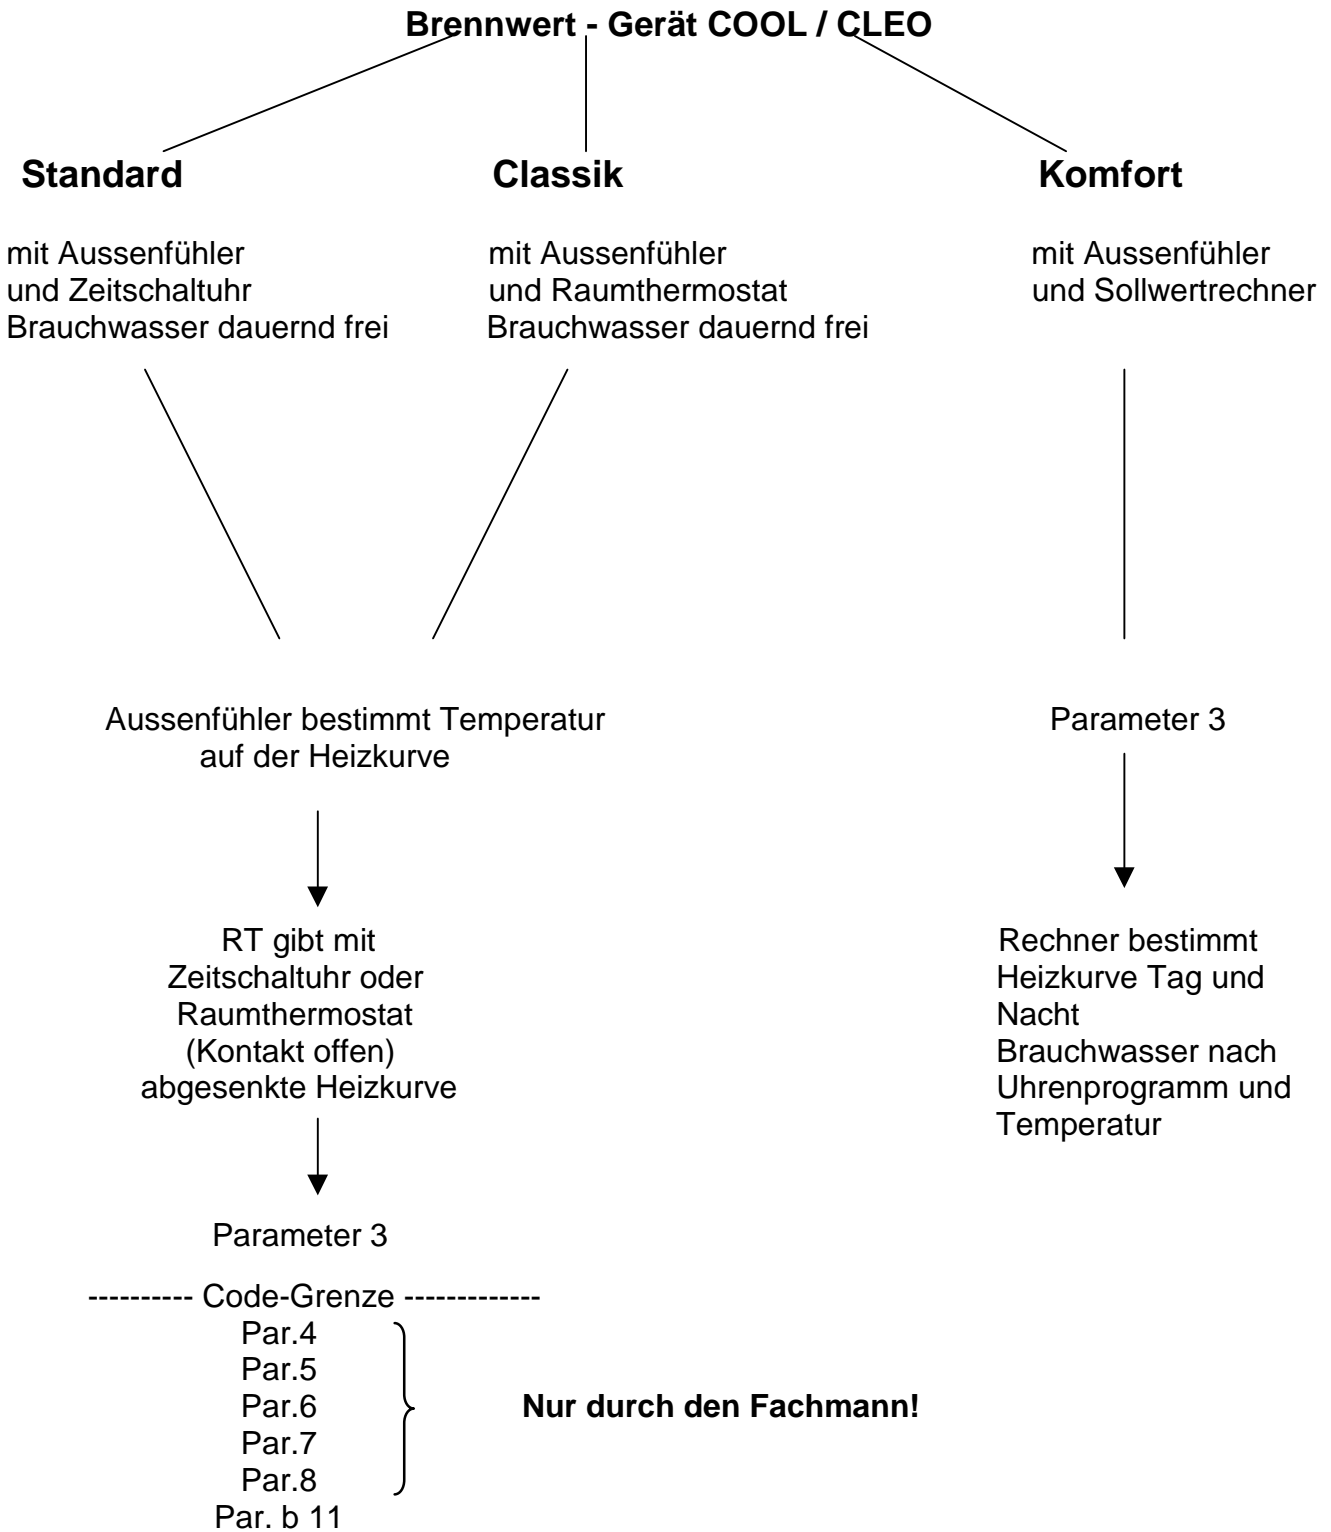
**Brennwert - Gerät COOL / CLEO**

**Standard**

mit Aussenfühler
und Zeitschaltuhr
Brauchwasser dauernd frei

**Classik**

mit Aussenfühler
und Raumthermostat
Brauchwasser dauernd frei

**Komfort**

mit Aussenfühler
und Sollwertrechner

Aussenfühler bestimmt Temperatur
auf der Heizkurve

RT gibt mit
Zeitschaltuhr oder
Raumthermostat
(Kontakt offen)
abgesenkte Heizkurve

Parameter 3

---------- Code-Grenze -------------

Par.4
Par.5
Par.6
Par.7
Par.8
Par. b 11

**Nur durch den Fachmann!**

Parameter 3

Rechner bestimmt
Heizkurve Tag und
Nacht
Brauchwasser nach
Uhrenprogramm und
Temperatur